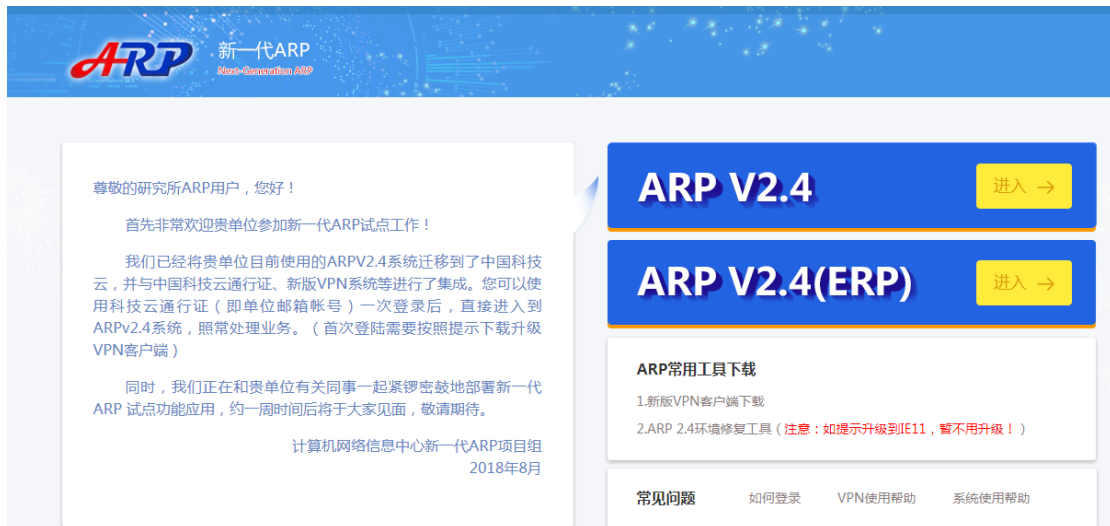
ARP 新一代ARP
Next-Generation ARP

尊敬的研究所ARP用户，您好！

首先非常欢迎贵单位参加新一代ARP试点工作！

我们已经将贵单位目前使用的ARPV2.4系统迁移到了中国科技云，并与中国科技云通行证、新版VPN系统等进行了集成。您可以使用科技云通行证（即单位邮箱帐号）一次登录后，直接进入到ARPv2.4系统，照常处理业务。（首次登陆需要按照提示下载升级VPN客户端）

同时，我们正在和贵单位有关同事一起紧锣密鼓地部署新一代ARP 试点功能应用，约一周时间后将于大家见面，敬请期待。

计算机网络信息中心新一代ARP项目组
2018年8月

ARP V2.4 进入 →

ARP V2.4(ERP) 进入 →

ARP常用工具下载
1.新版VPN客户端下载
2.ARP 2.4环境修复工具（注意：如提示升级到IE11，暂不用升级！）

常见问题 如何登录 VPN使用帮助 系统使用帮助